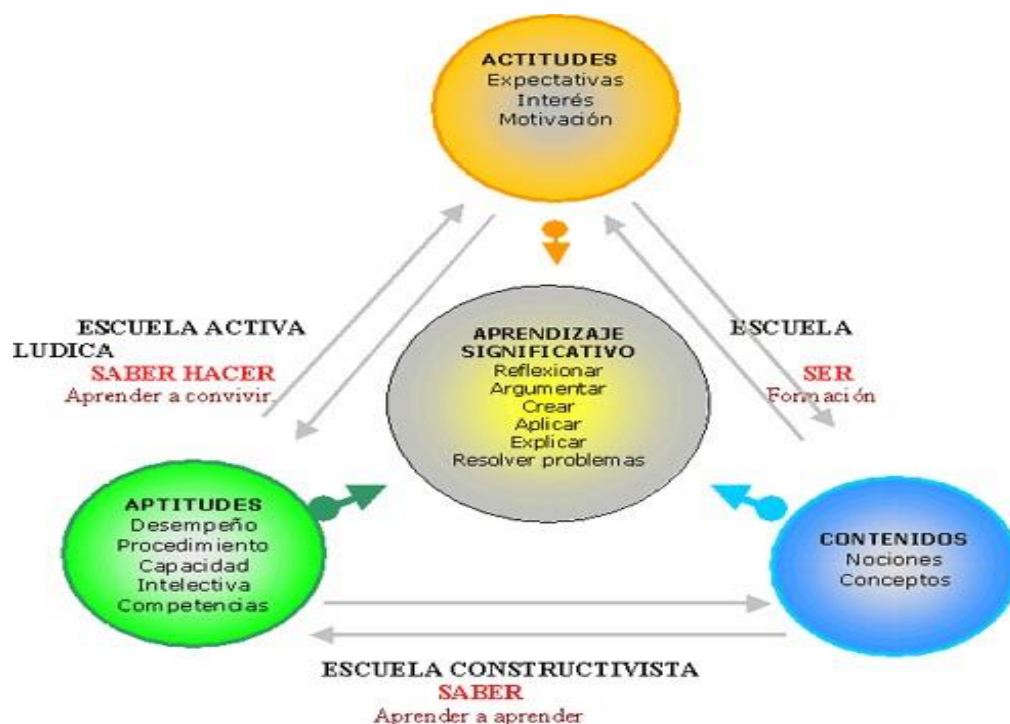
ACTITUDES
Expectativas
Interés
Motivación

ESCUELA ACTIVA
LUDICA
SABER HACER
Aprender a convivir.

APRENDIZAJE
SIGNIFICATIVO
Reflexionar
Argumentar
Crear
Aplicar
Explicar
Resolver problemas

ESCUELA
SER
Formación

APTITUDES
Desempeño
Procedimiento
Capacidad
Intelectiva
Competencias

CONTENIDOS
Nociones
Conceptos

ESCUELA CONSTRUCTIVISTA
SABER
Aprender a aprender